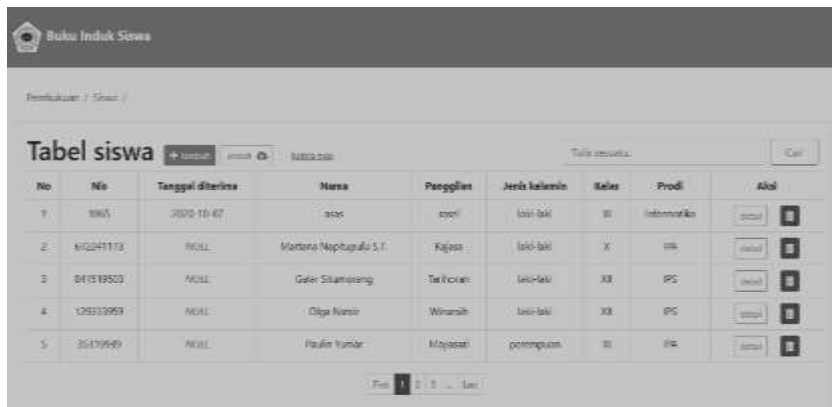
Buku Induk Siswa

Pembukaan / Siswa /

Tabel siswa + tambah import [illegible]

Tulis sesuatu.. Cari

| No | Nis | Tanggal diterima | Nama | Panggilan | Jenis kelamin | Kelas | Prodi | Aksi |
|---|---|---|---|---|---|---|---|---|
| 1 | 1965 | 2020-10-07 | asas | asasl | laki-laki | XI | informatika | detail |
| 2 | 6IQ241173 | NULL | Martana Napitupulu S.T. | Kajasa | laki-laki | X | IPA | detail |
| 3 | 041519503 | NULL | Galar Situmorang | Tarihoran | laki-laki | XII | IPS | detail |
| 4 | 129333959 | NULL | Olga Nasir | Winarsih | laki-laki | XII | IPS | detail |
| 5 | 35379949 | NULL | Paulin Yuniar | Mayasari | perempuan | XI | IPA | detail |

First 1 2 3 ... Last